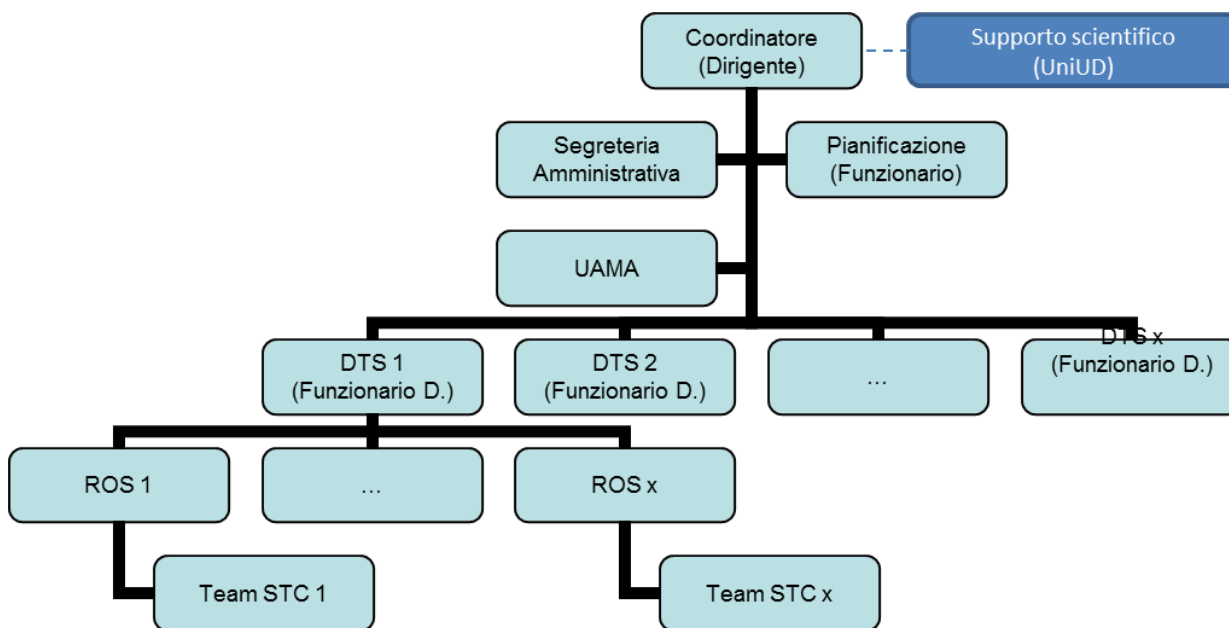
Coordinatore
(Dirigente)

Supporto scientifico
(UniUD)

Segreteria
Amministrativa

Pianificazione
(Funzionario)

UAMA

DTS 1
(Funzionario D.)

DTS 2
(Funzionario D.)

…

DTS x
(Funzionario D.)

ROS 1

…

ROS x

Team STC 1

Team STC x